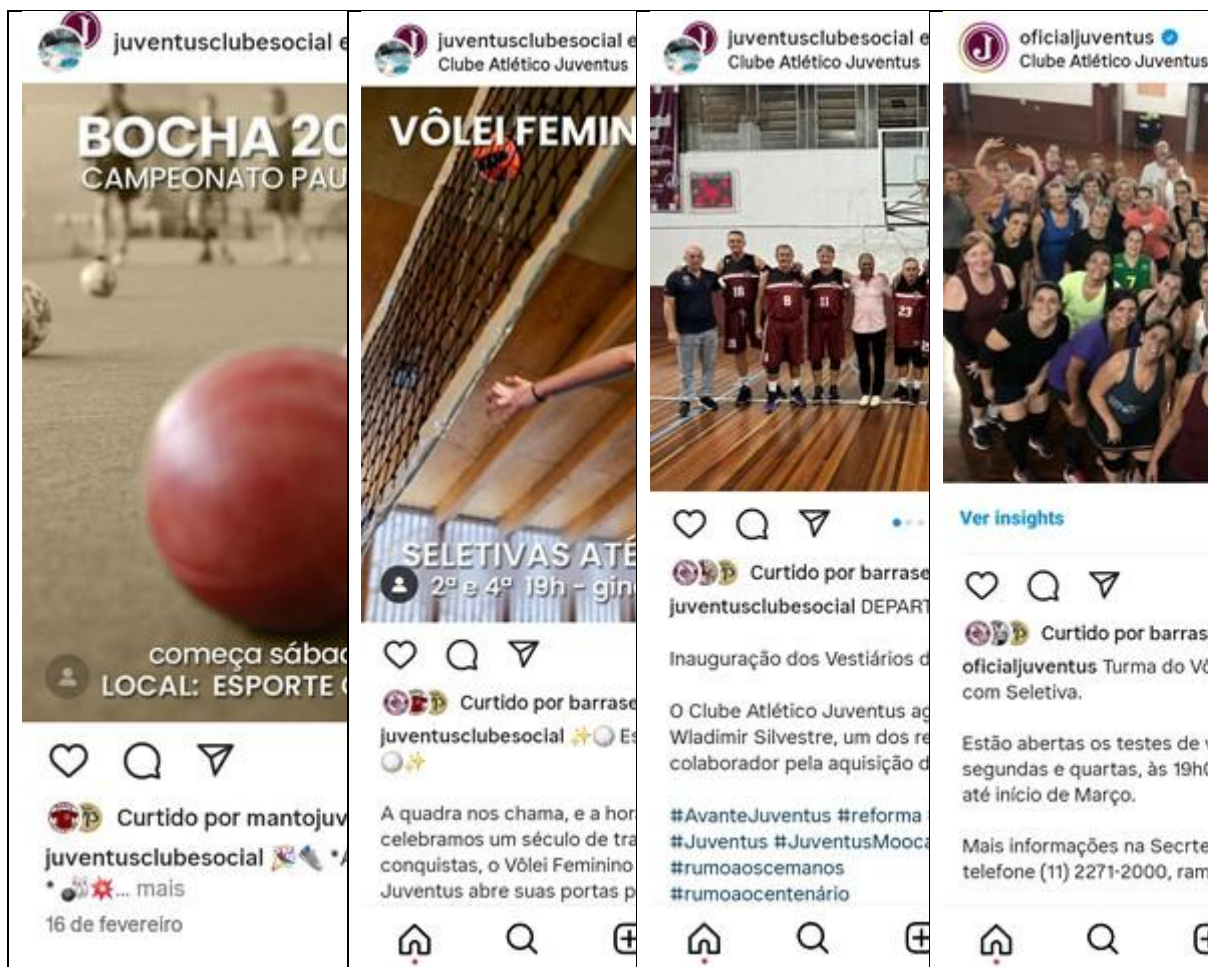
juventusclubesocial e

BOCHA 20
CAMPEONATO PAU

começa sábad
LOCAL: ESPORTE

Curtido por mantojuv

juventusclubesocial 🎉 •A
• ... mais

16 de fevereiro

juventusclubesocial e
Clube Atlético Juventus

VÔLEI FEMININ

SELETIVAS ATÉ
2ª e 4ª 19h - gin

Curtido por barrase

juventusclubesocial ✨ Es
✨

A quadra nos chama, e a hor
celebramos um século de tra
conquistas, o Vôlei Feminino
Juventus abre suas portas p

juventusclubesocial e
Clube Atlético Juventus

Curtido por barrase

juventusclubesocial DEPART

Inauguração dos Vestiários d

O Clube Atlético Juventus ag
Wladimir Silvestre, um dos re
colaborador pela aquisição d

#AvanteJuventus #reforma
#Juventus #JuventusMooca
#rumoaoscemanos
#rumoaocentenário

oficialjuventus
Clube Atlético Juventus

Ver insights

Curtido por barras

oficialjuventus Turma do Vô
com Seletiva.

Estão abertas os testes de v
segundas e quartas, às 19h0
até início de Março.

Mais informações na Secrte
telefone (11) 2271-2000, ram